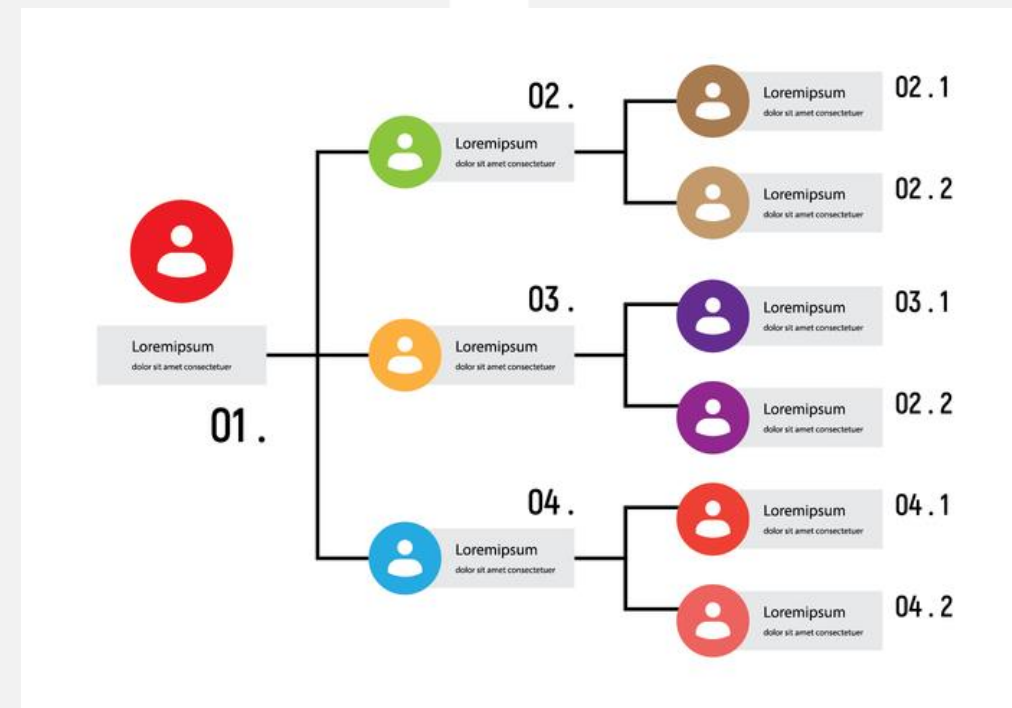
Loremipsum
dolor sit amet consectetuer

01.

02.

Loremipsum
dolor sit amet consectetuer

Loremipsum
dolor sit amet consectetuer

02.1

Loremipsum
dolor sit amet consectetuer

02.2

03.

Loremipsum
dolor sit amet consectetuer

Loremipsum
dolor sit amet consectetuer

03.1

Loremipsum
dolor sit amet consectetuer

02.2

04.

Loremipsum
dolor sit amet consectetuer

Loremipsum
dolor sit amet consectetuer

04.1

Loremipsum
dolor sit amet consectetuer

04.2